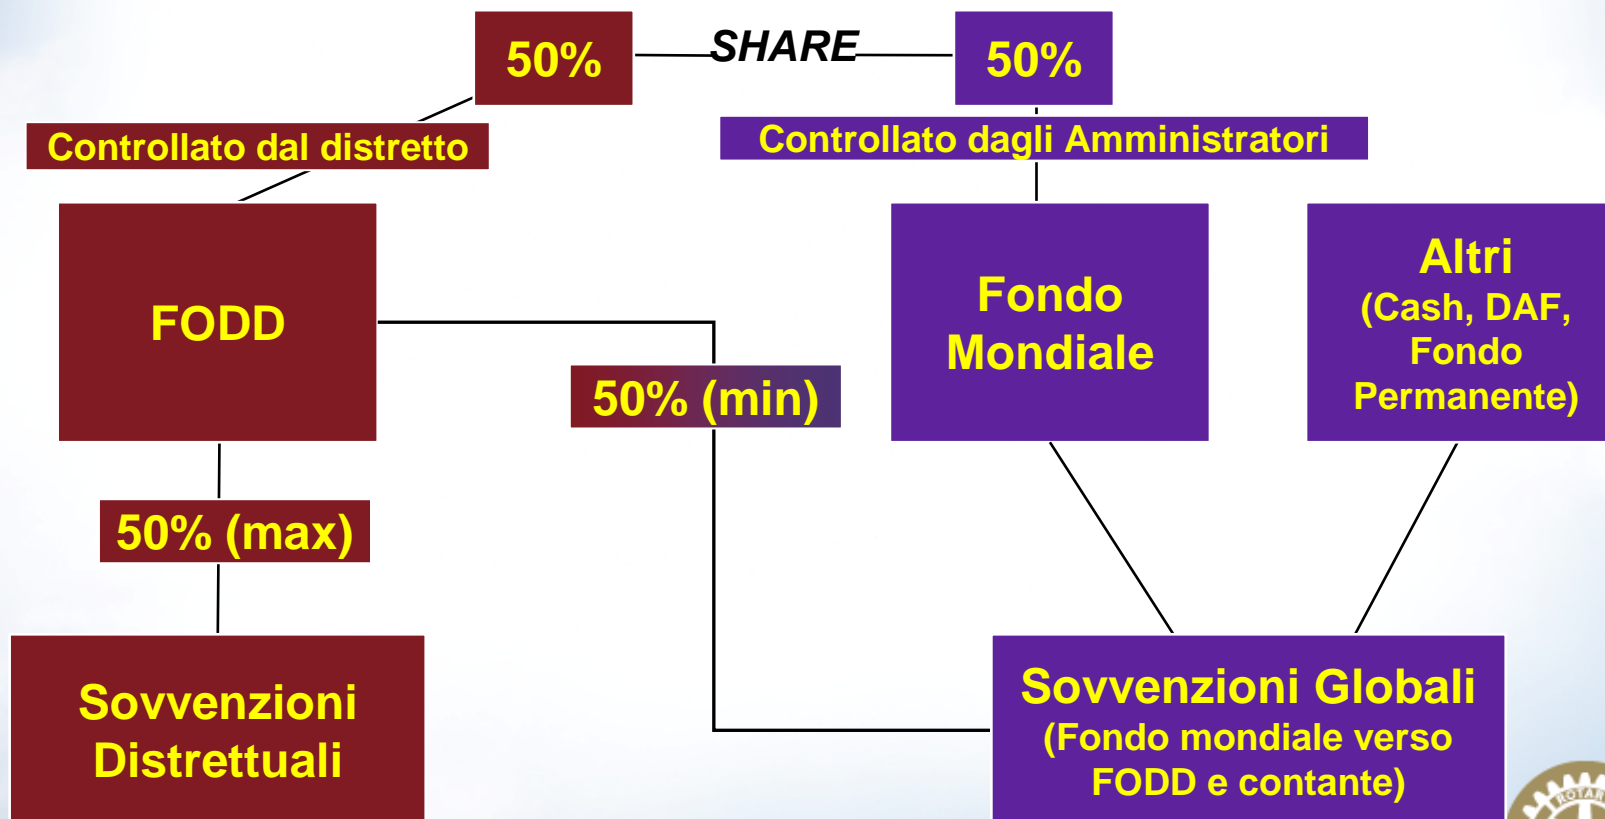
50%

SHARE

50%

Controllato dal distretto

Controllato dagli Amministratori

FODD

Fondo Mondiale

Altri (Cash, DAF, Fondo Permanente)

50% (min)

50% (max)

Sovvenzioni Distrettuali

Sovvenzioni Globali (Fondo mondiale verso FODD e contante)

ROTARY